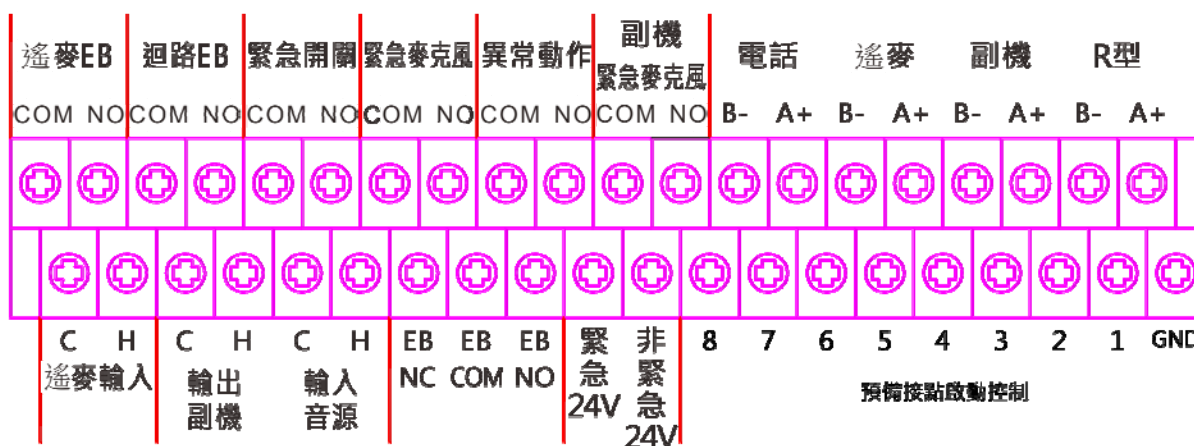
遙麥EB 迴路EB 緊急開關 緊急麥克風 異常動作 副機 緊急麥克風 電話 遙麥 副機 R型

COM NO COM NO COM NO COM NO COM NO COM NO B- A+ B- A+ B- A+ B- A+

C H 遙麥輸入 C H 輸出 副機 C H 輸入 音源 EB NC EB COM EB NO 緊急 24V 非緊急 24V 8 7 6 5 4 3 2 1 GND

預備接點啟動控制